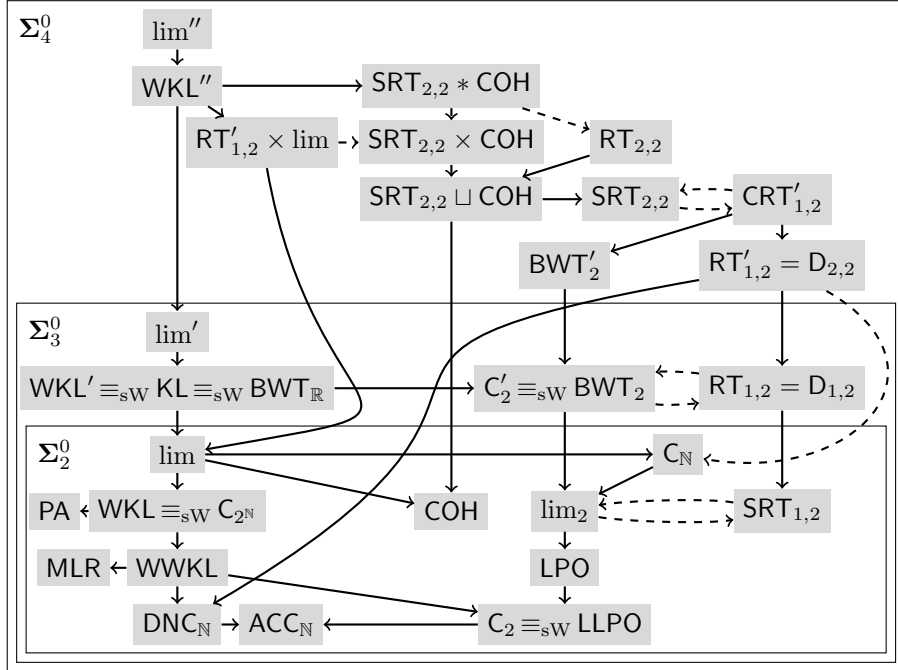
$\mathbf{\Sigma}_4^0$

$\lim''$

$\mathsf{WKL}''$

$\mathsf{SRT}_{2,2} * \mathsf{COH}$

$\mathsf{RT}'_{1,2} \times \lim$

$\mathsf{SRT}_{2,2} \times \mathsf{COH}$

$\mathsf{RT}_{2,2}$

$\mathsf{SRT}_{2,2} \sqcup \mathsf{COH}$

$\mathsf{SRT}_{2,2}$

$\mathsf{CRT}'_{1,2}$

$\mathsf{BWT}'_2$

$\mathsf{RT}'_{1,2} = \mathsf{D}_{2,2}$

$\mathbf{\Sigma}_3^0$

$\lim'$

$\mathsf{WKL}' \equiv_{\mathrm{sW}} \mathsf{KL} \equiv_{\mathrm{sW}} \mathsf{BWT}_{\mathbb{R}}$

$\mathsf{C}'_2 \equiv_{\mathrm{sW}} \mathsf{BWT}_2$

$\mathsf{RT}_{1,2} = \mathsf{D}_{1,2}$

$\mathbf{\Sigma}_2^0$

$\lim$

$\mathsf{C}_{\mathbb{N}}$

$\mathsf{PA}$

$\mathsf{WKL} \equiv_{\mathrm{sW}} \mathsf{C}_{2^{\mathbb{N}}}$

$\mathsf{COH}$

$\lim_2$

$\mathsf{SRT}_{1,2}$

$\mathsf{MLR}$

$\mathsf{WWKL}$

$\mathsf{LPO}$

$\mathsf{DNC}_{\mathbb{N}}$

$\mathsf{ACC}_{\mathbb{N}}$

$\mathsf{C}_2 \equiv_{\mathrm{sW}} \mathsf{LLPO}$